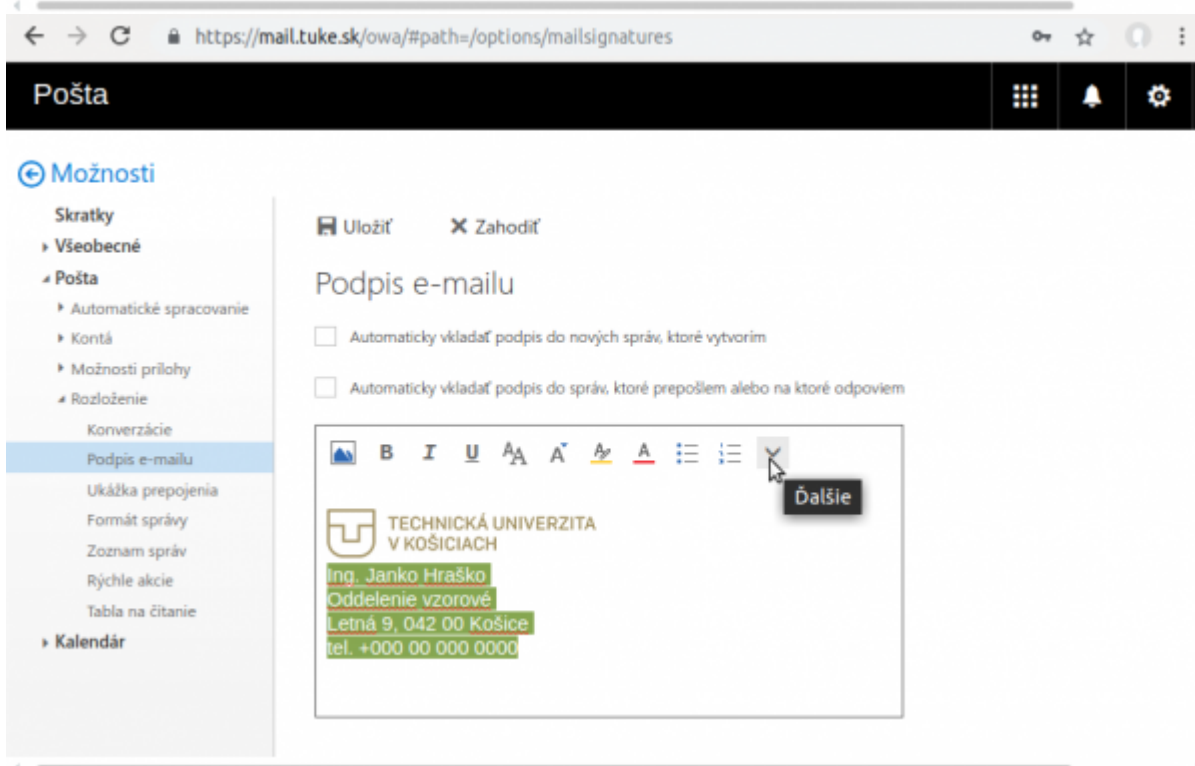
https://mail.tuke.sk/owa/#path=/options/mailsignatures

Pošta

Možnosti

Skratky
Všeobecné
Pošta
Automatické spracovanie
Kontá
Možnosti prílohy
Rozloženie
Konverzácie
Podpis e-mailu
Ukážka prepojenia
Formát správy
Zoznam správ
Rýchle akcie
Tabla na čítanie
Kalendár

Uložiť
Zahodiť

Podpis e-mailu

Automaticky vkladať podpis do nových správ, ktoré vytvorím

Automaticky vkladať podpis do správ, ktoré prepošlem alebo na ktoré odpoviem

B I U A A

Ďalšie

TECHNICKÁ UNIVERZITA
V KOŠICIACH

Ing. Janko Hraško
Oddelenie vzorové
Letná 9, 042 00 Košice
tel. +000 00 000 0000